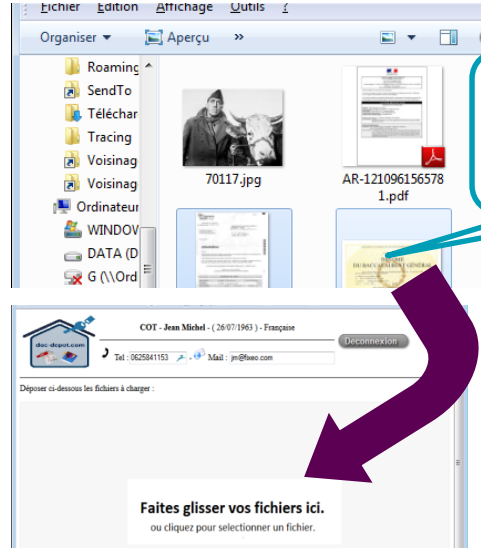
Fichier Edition Affichage Outils ?

Organiser ▾ Aperçu »

Roaming
SendTo
Téléchar
Tracing
Voisinag
Voisinag
Ordinateur
WINDOW
DATA (D
G (\\Ord

70117.jpg

AR-121096156578 1.pdf

doc-depot.com

COT - Jean Michel - ( 26/07/1963 ) - Française

Tel : 0625841153 Mail : jm@fixeo.com

Deconnexion

Déposer ci-dessous les fichiers à charger :

Faites glisser vos fichiers ici.
ou cliquez pour selectionner un fichier.